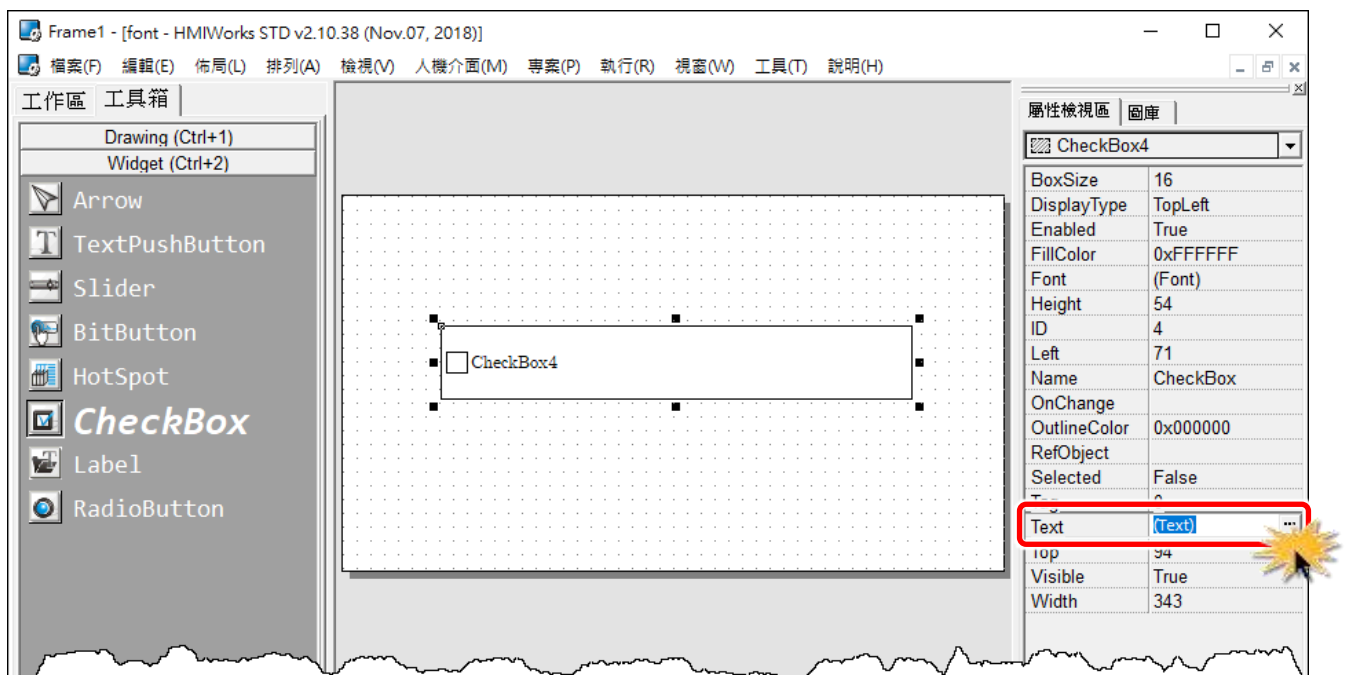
Frame1 - [font - HMIWorks STD v2.10.38 (Nov.07, 2018)]

檔案(F) 編輯(E) 佈局(L) 排列(A) 檢視(V) 人機介面(M) 專案(P) 執行(R) 視窗(W) 工具(T) 說明(H)

工作區 工具箱

Drawing (Ctrl+1)
Widget (Ctrl+2)

Arrow
TextPushButton
Slider
BitButton
HotSpot
CheckBox
Label
RadioButton

CheckBox4

屬性檢視區 圖庫

CheckBox4

| | |
|---|---|
| BoxSize | 16 |
| DisplayType | TopLeft |
| Enabled | True |
| FillColor | 0xFFFFFF |
| Font | (Font) |
| Height | 54 |
| ID | 4 |
| Left | 71 |
| Name | CheckBox |
| OnChange | |
| OutlineColor | 0x000000 |
| RefObject | |
| Selected | False |
| Tag | 0 |
| Text | (Text) |
| Top | 94 |
| Visible | True |
| Width | 343 |